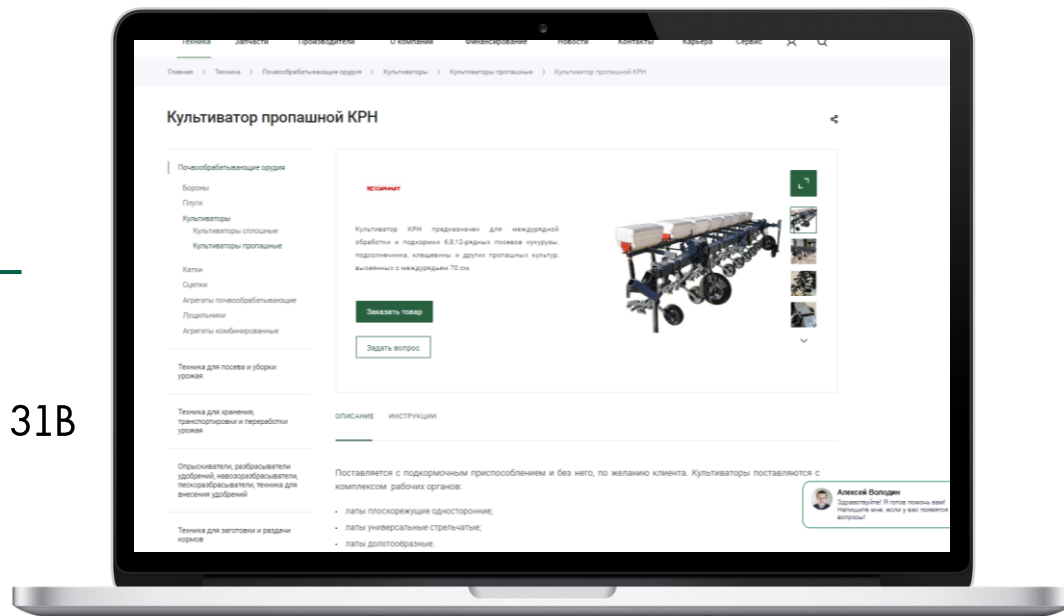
Техника Запчасти Производители О компании Финансирование Новости Контакты Карьера Сервис

Главная > Техника > Почвообрабатывающие орудия > Культиваторы > Культиваторы пропашные > Культиватор пропашной КРН

Культиватор пропашной КРН

Почвообрабатывающие орудия
Бороны
Плуги
Культиваторы
Культиваторы сплошные
Культиваторы пропашные
Катки
Сцепки
Агрегаты почвообрабатывающие
Лущильники
Агрегаты комбинированные

Техника для посева и уборки урожая

Техника для хранения, транспортировки и переработки урожая

Опрыскиватели, разбрасыватели удобрений, навозоразбрасыватели, пескоразбрасыватели, техника для внесения удобрений

Техника для заготовки и раздачи кормов

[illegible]

Культиватор КРН предназначен для междурядной обработки и подкормки 6,8,12-рядных посевов кукурузы, подсолнечника, клещевины и других пропашных культур, высеянных с междурядьем 70 см.

Заказать товар

Задать вопрос

ОПИСАНИЕ ИНСТРУКЦИИ

Поставляется с подкормочным приспособлением и без него, по желанию клиента. Культиваторы поставляются с комплексом рабочих органов:

• лапы плоскорежущие односторонние;
• лапы универсальные стрельчатые;
• лапы долотообразные.

Алексей Володин
Здравствуйте! Я готов помочь вам! Напишите мне, если у вас появятся вопросы!

31B